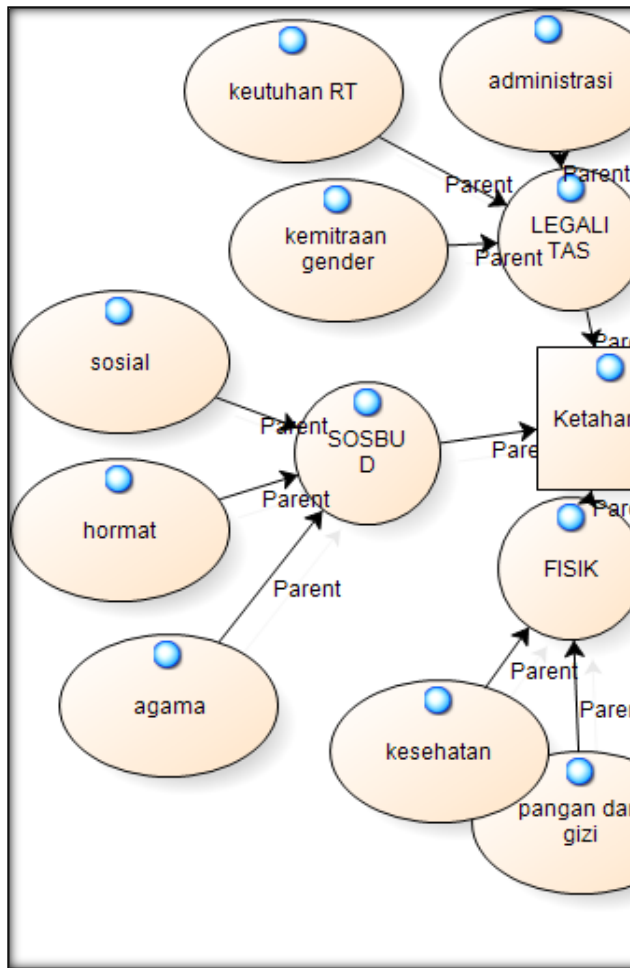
keutuhan RT

administrasi

Parent

Parent

LEGALI TAS

kemitraan gender

Parent

sosial

Parent

SOSBU D

Pare

Ketahan

hormat

Parent

Pare

FISIK

Parent

agama

Parent

Paren

kesehatan

pangan dan gizi

Par